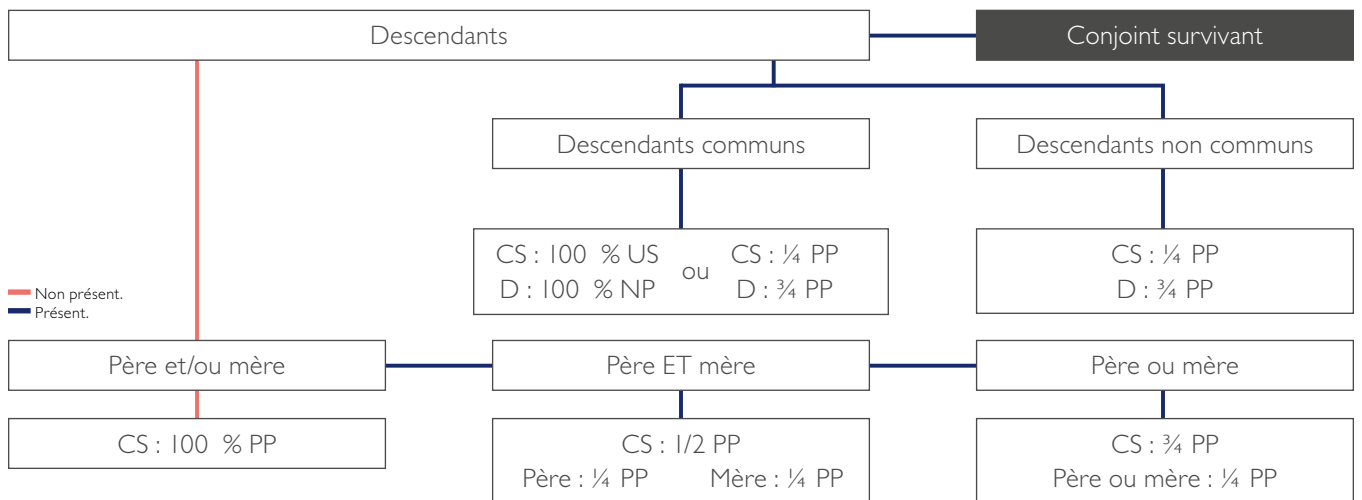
Descendants

Conjoint survivant

Descendants communs

Descendants non communs

CS : 100 % US
D : 100 % NP

ou

CS : ¼ PP
D : ¾ PP

CS : ¼ PP
D : ¾ PP

Non présent.
Présent.

Père et/ou mère

Père ET mère

Père ou mère

CS : 100 % PP

CS : 1/2 PP
Père : ¼ PP Mère : ¼ PP

CS : ¾ PP
Père ou mère : ¼ PP